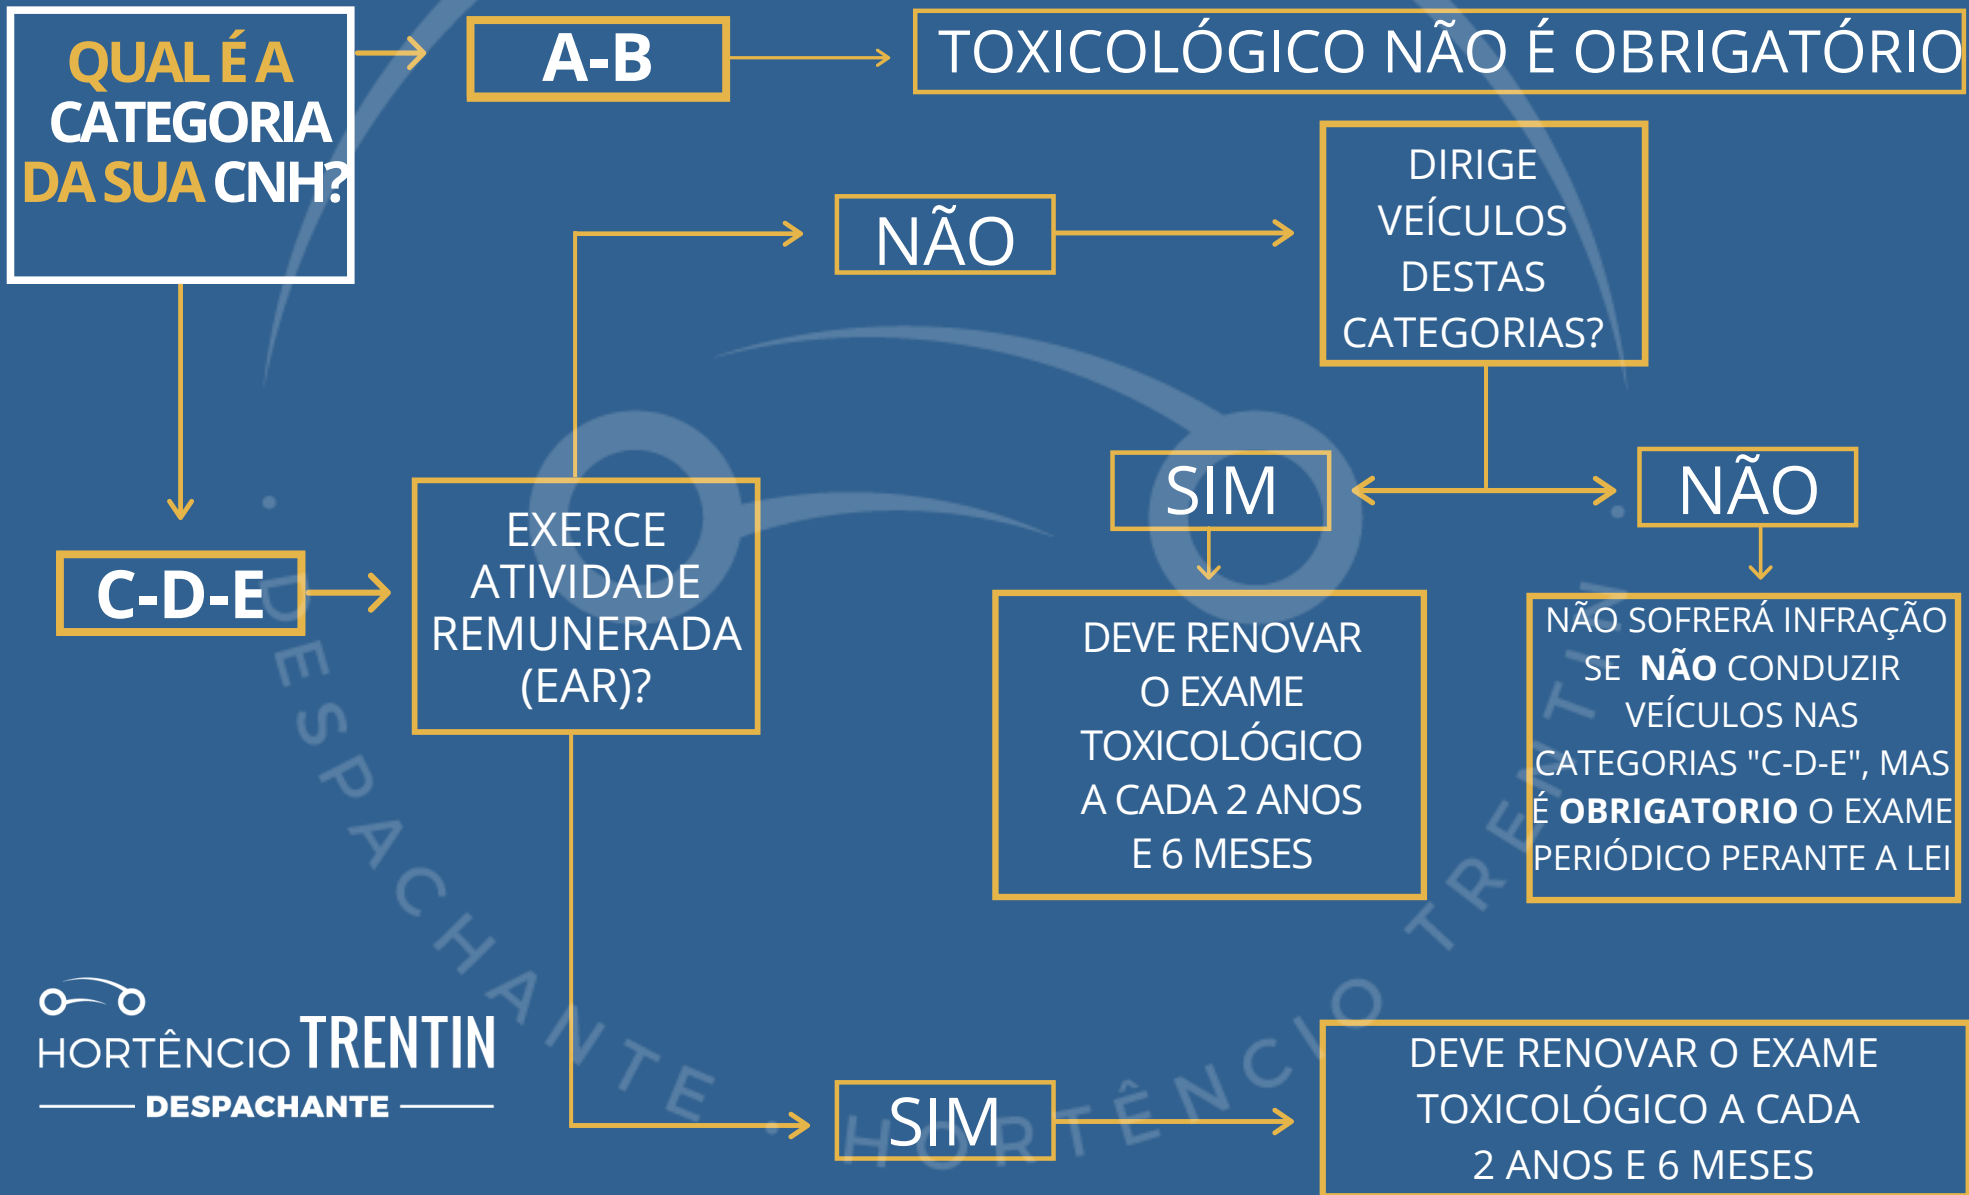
QUAL É A CATEGORIA DA SUA CNH?

A-B

TOXICOLÓGICO NÃO É OBRIGATÓRIO

NÃO

DIRIGE VEÍCULOS DESTAS CATEGORIAS?

C-D-E

EXERCE ATIVIDADE REMUNERADA (EAR)?

SIM

NÃO

DEVE RENOVAR O EXAME TOXICOLÓGICO A CADA 2 ANOS E 6 MESES

NÃO SOFRERÁ INFRAÇÃO SE **NÃO** CONDUZIR VEÍCULOS NAS CATEGORIAS "C-D-E", MAS É **OBRIGATORIO** O EXAME PERIÓDICO PERANTE A LEI

HORTÊNCIO TRENTIN
DESPACHANTE

SIM

DEVE RENOVAR O EXAME TOXICOLÓGICO A CADA 2 ANOS E 6 MESES

DESPACHANTE HORTÊNCIO TRENTIN